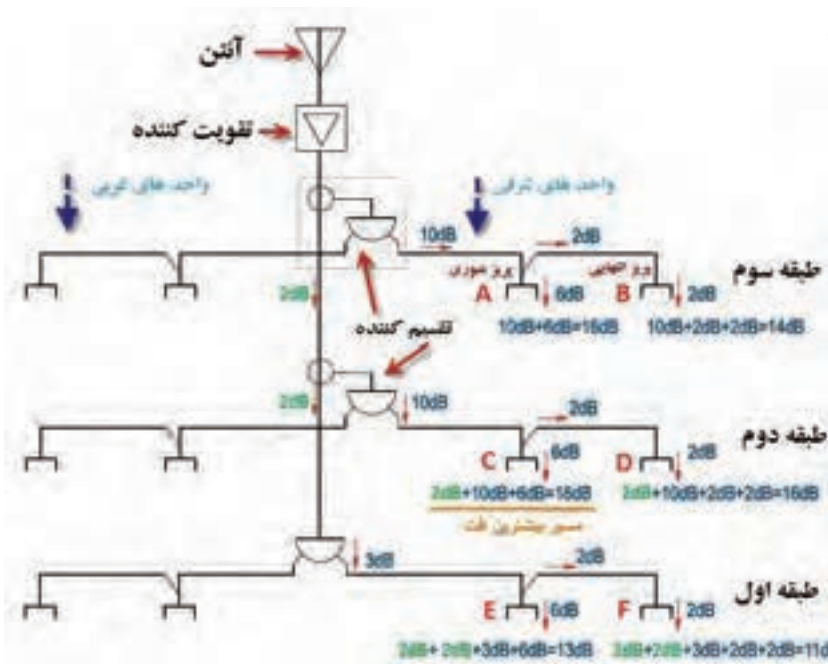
آنتن

تقویت کننده

واحد های غربی

واحد های شرقی

10dB

2dB

پریز عبوری

پریز انتهایی

طبقه سوم

2dB

A

6dB

B

2dB

تقسیم کننده

10dB+6dB=16dB

10dB+2dB+2dB=14dB

2dB

10dB

2dB

طبقه دوم

C

6dB

D

2dB

2dB+10dB+6dB=18dB

2dB+10dB+2dB+2dB=16dB

مسیر بیشترین افت

3dB

2dB

طبقه اول

E

6dB

F

2dB

2dB+2dB+3dB+6dB=13dB

2dB+2dB+3dB+2dB+2dB=11d